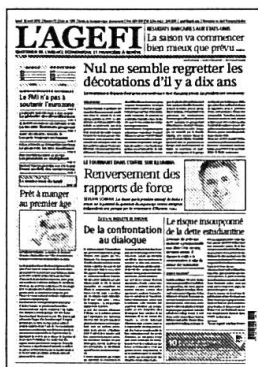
L'AGEFI

RÉSULTATS BANCAIRES AUX ÉTATS-UNIS
La saison va commencer bien mieux que prévu

Nul ne semble regretter les décotations d'il y a dix ans

Le PIB n'a pas à soutenir l'eurozone

Renversement des rapports de force

Prêt à manger au premier âge

De la confrontation au dialogue

Le risque insoupçonné de la dette estudiantine

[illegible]